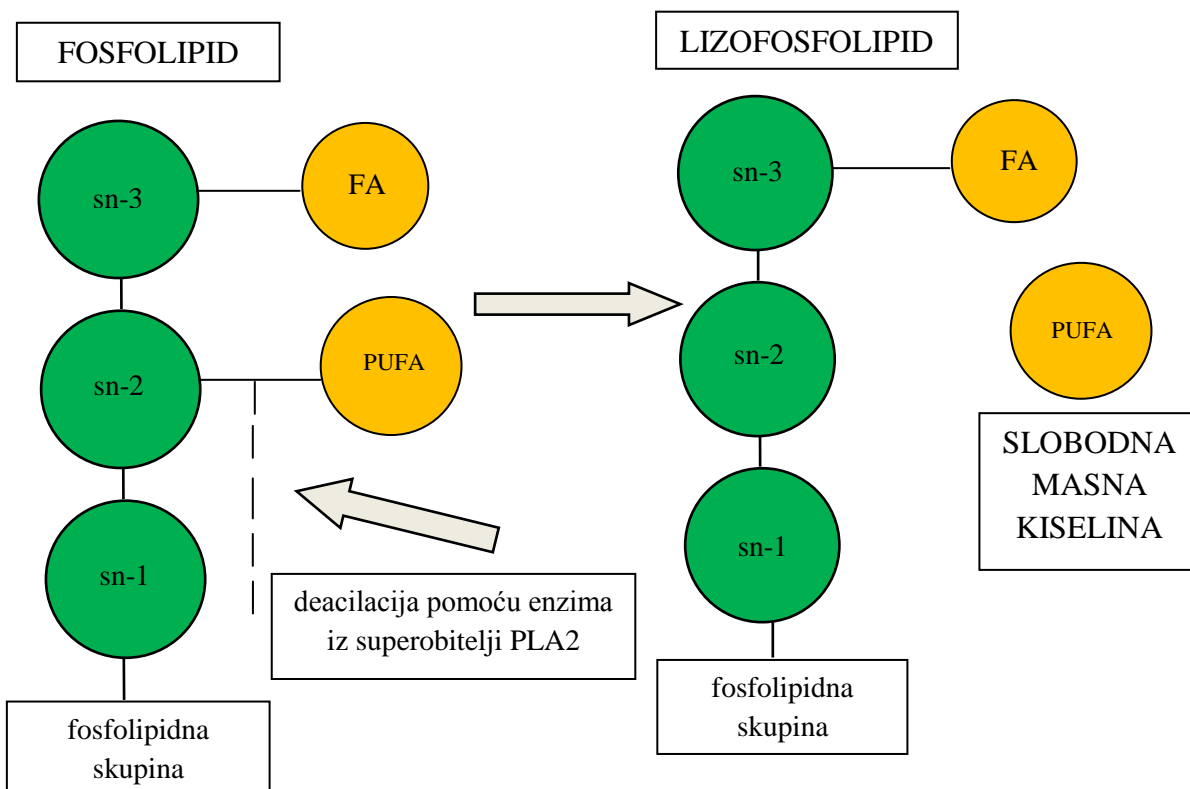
FOSFOLIPID

sn-3

FA

sn-2

PUFA

sn-1

fosfolipidna skupina

deacilacija pomoću enzima iz superobitelji PLA2

LIZOFOSFOLIPID

sn-3

FA

sn-2

PUFA

SLOBODNA MASNA KISELINA

sn-1

fosfolipidna skupina